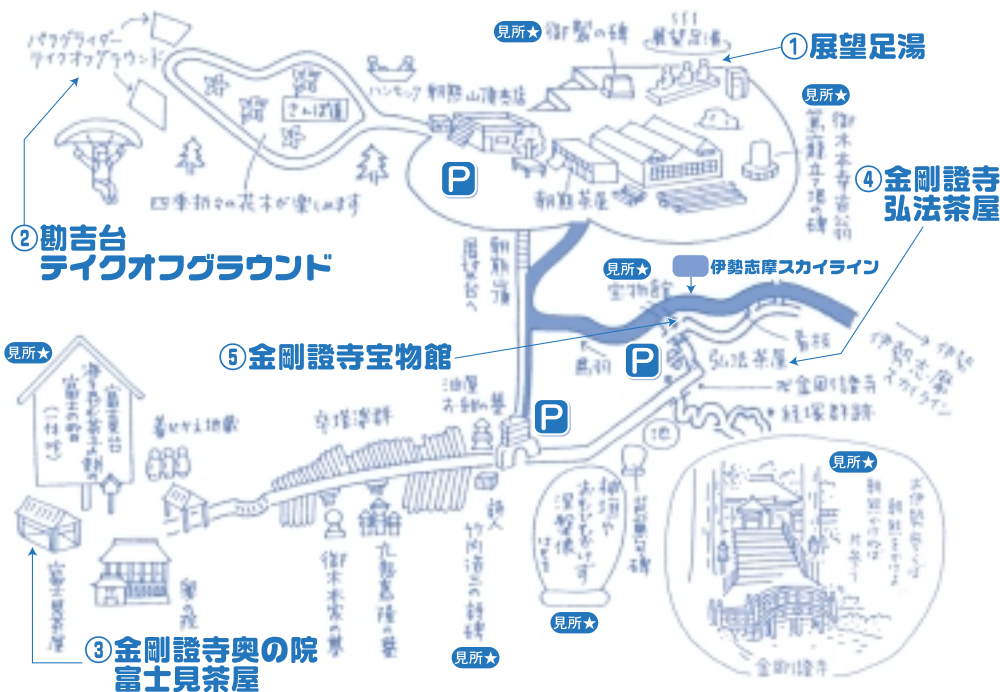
パラグライダー
テイクオフグラウンド

見所★
御製の碑

展望足湯

①展望足湯

ハンモック
朝熊山陣地跡

さいば園

四季折々の花木が楽しめます

朝熊茶屋

見所★
御木本幸吉翁
寿碑

④金剛證寺
弘法茶屋

②朝熊台
テイクオフグラウンド

展望台へ

朝熊道

見所★
宝物館

伊勢志摩スカイライン

⑤金剛證寺宝物館

売店

弘法茶屋

金剛證寺

伊勢志摩
スカイライン

経塚群

見所★
富士見台
谷崎潤一郎の書

(一時) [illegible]

油屋
お紺の墓

卒塔婆群

地蔵

池

見所★
お地蔵さま
涅槃像

御木本家の墓

九鬼嘉隆の墓

竹内清三の碑

見所★
明治天皇
奥の院

見所★

見所★

富士見茶屋

③金剛證寺奥の院
富士見茶屋

金剛證寺